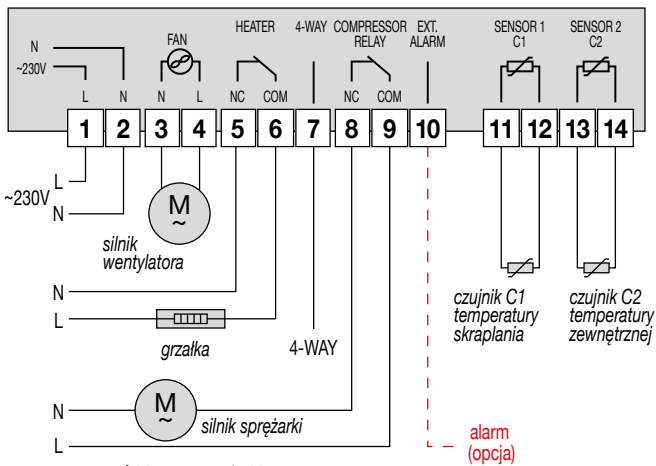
N
~230V
L N
FAN
N L
HEATER
NC COM
4-WAY
COMPRESSOR RELAY
NC COM
EXT. ALARM
SENSOR 1 C1
SENSOR 2 C2

1 2 3 4 5 6 7 8 9 10 11 12 13 14

~230V
L
N
M
~
silnik wentylatora
N
L
grzałka
4-WAY
N
M
~
silnik sprężarki
L
alarm (opcja)
czujnik C1 temperatury skraplania
czujnik C2 temperatury zewnętrznej